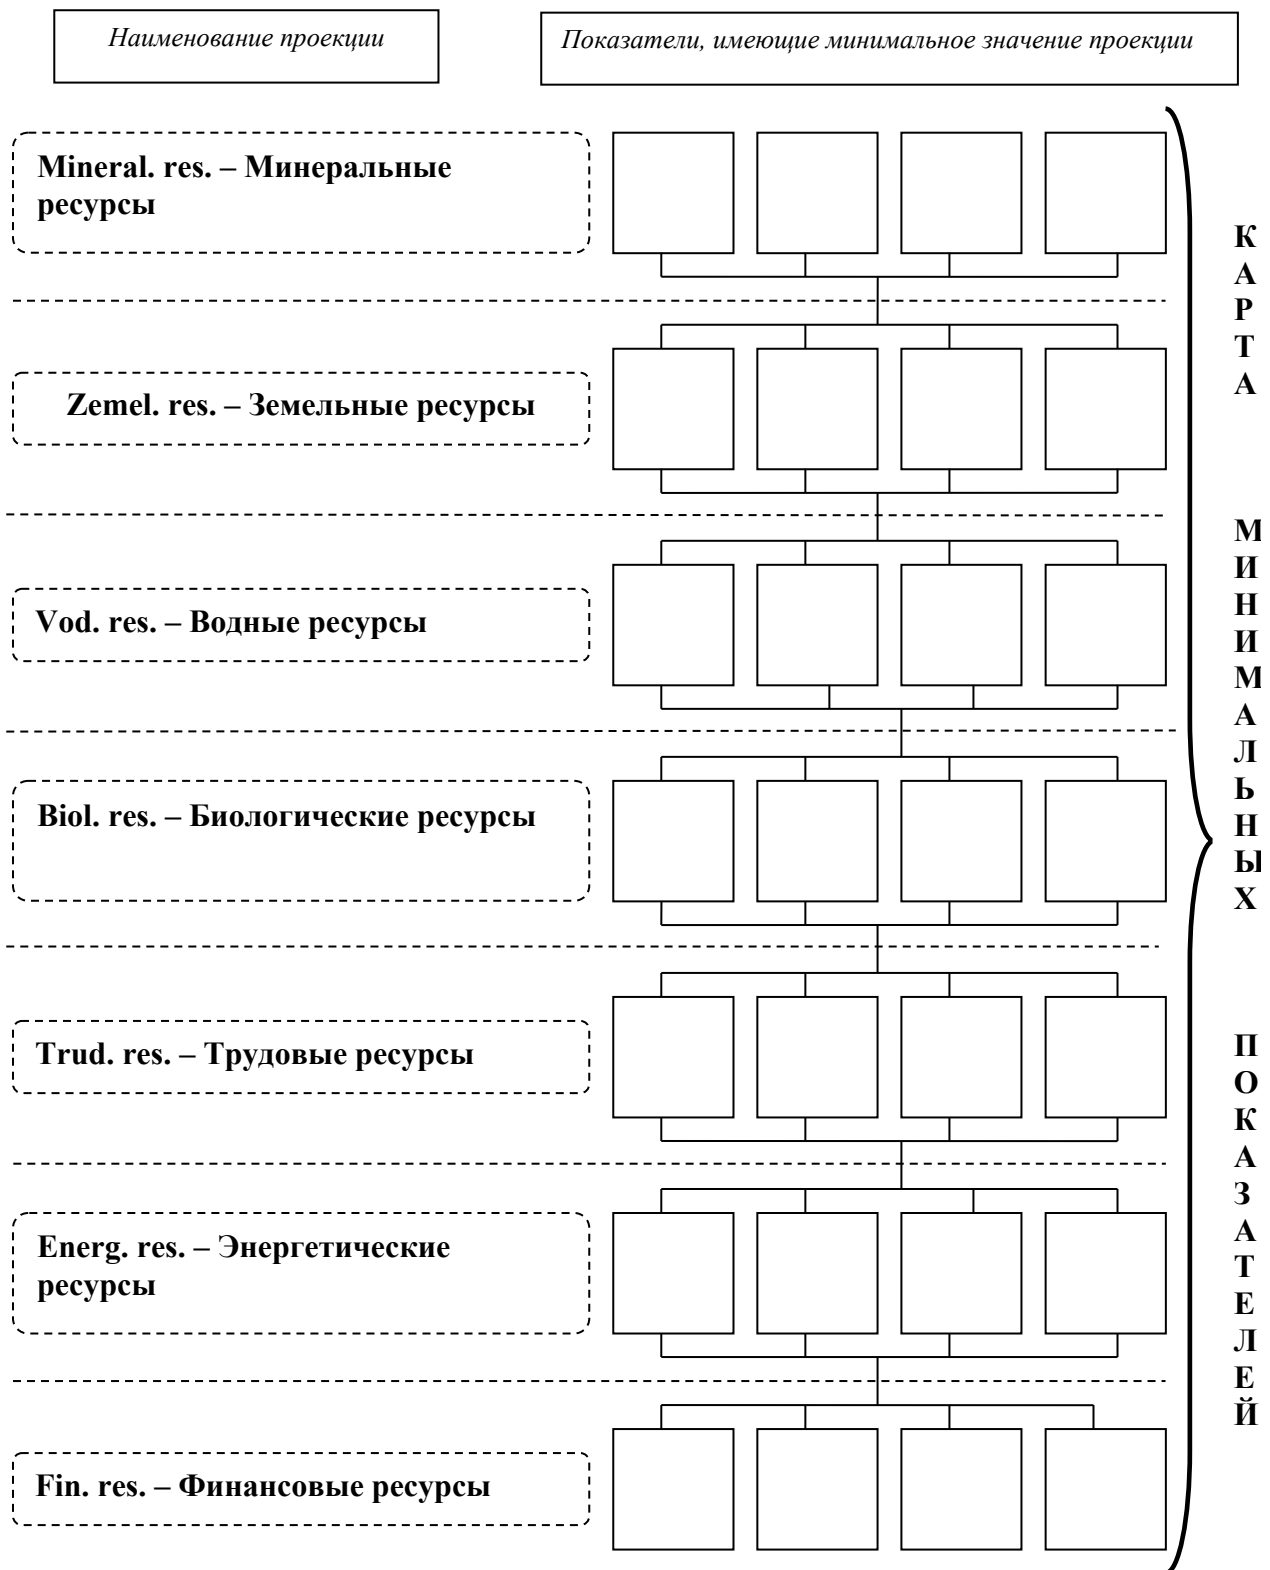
Наименование проекции

Показатели, имеющие минимальное значение проекции

Mineral. res. – Минеральные ресурсы

Zemel. res. – Земельные ресурсы

Vod. res. – Водные ресурсы

Biol. res. – Биологические ресурсы

Trud. res. – Трудовые ресурсы

Energ. res. – Энергетические ресурсы

Fin. res. – Финансовые ресурсы

КАРТА МИНИМАЛЬНЫХ ПОКАЗАТЕЛЕЙ